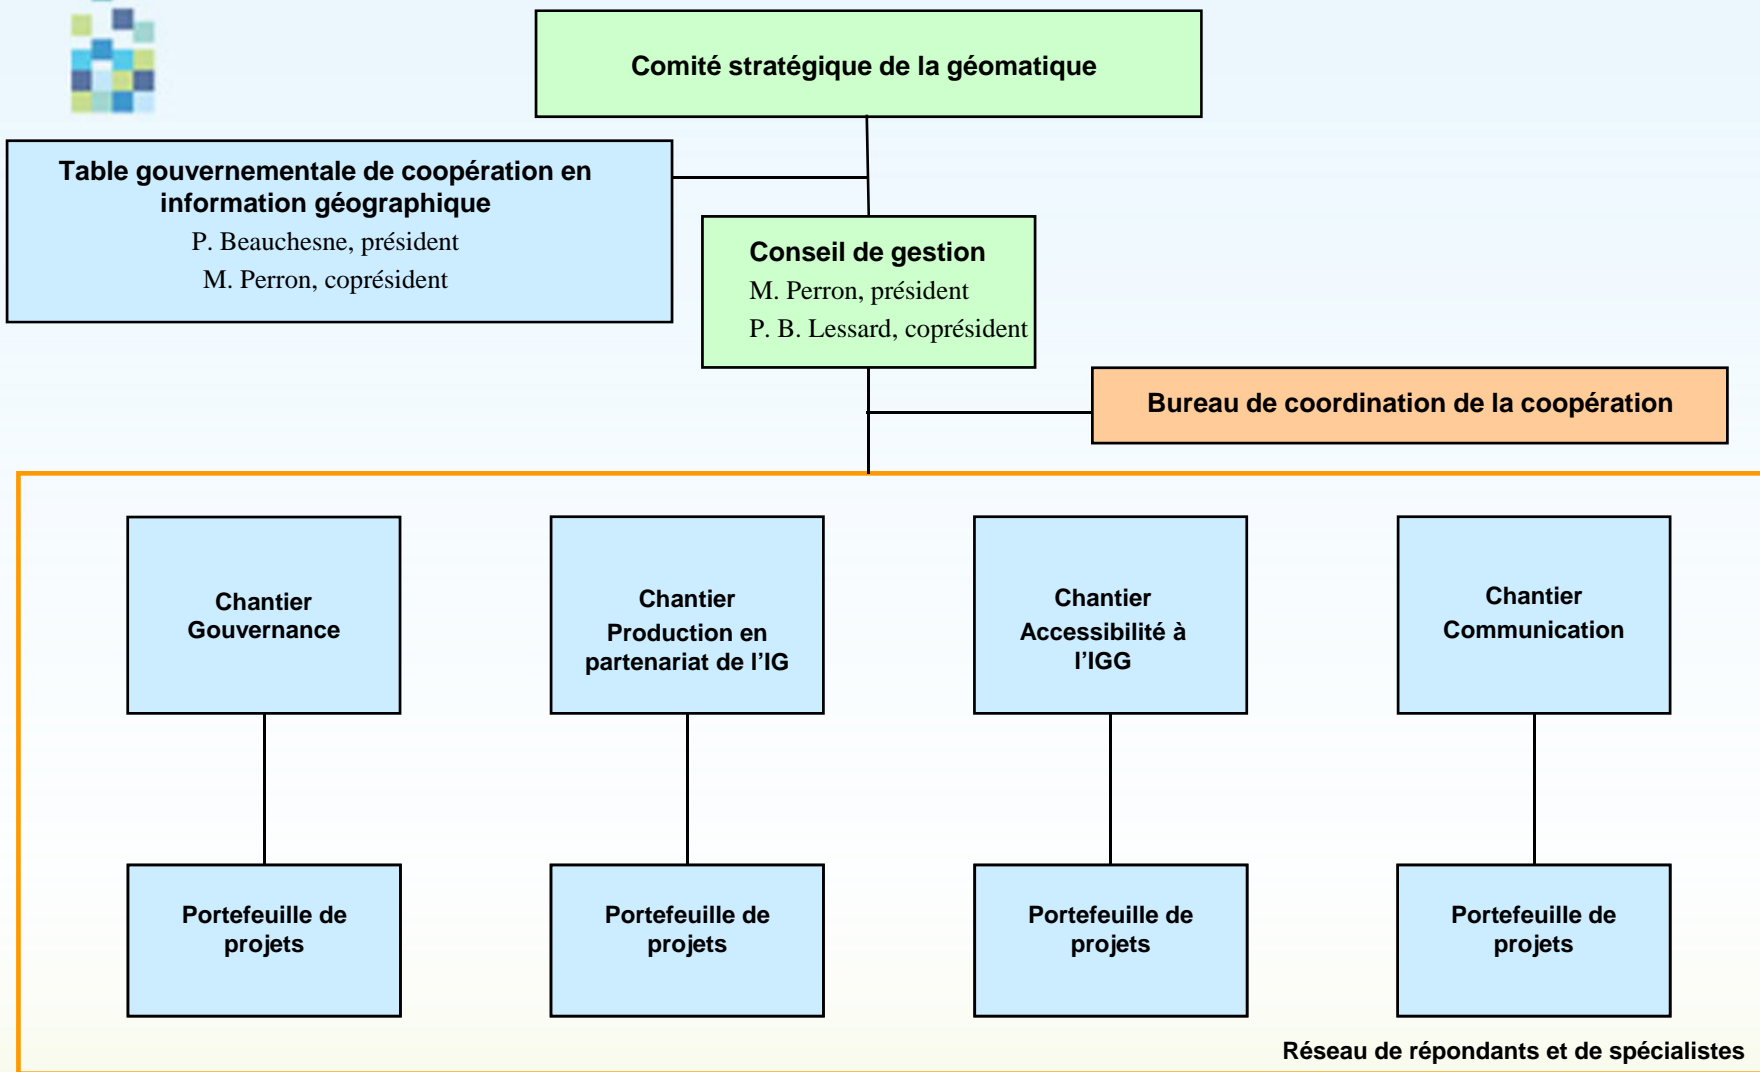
Comité stratégique de la géomatique

Table gouvernementale de coopération en information géographique
P. Beauchesne, président
M. Perron, coprésident

Conseil de gestion
M. Perron, président
P. B. Lessard, coprésident

Bureau de coordination de la coopération

Chantier Gouvernance

Chantier Production en partenariat de l'IG

Chantier Accessibilité à l'IGG

Chantier Communication

Portefeuille de projets

Portefeuille de projets

Portefeuille de projets

Portefeuille de projets

Réseau de répondants et de spécialistes